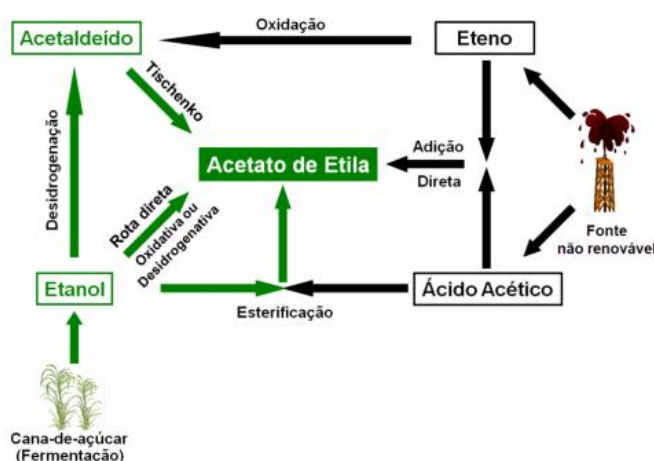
Acetaldeído

Oxidação

Eteno

Desidrogenação

Tischenko

Adição

Direta

Acetato de Etila

Rota direta

Oxidativa ou Desidrogenativa

Fonte não renovável

Etanol

Ácido Acético

Esterificação

Cana-de-açúcar (Fermentação)